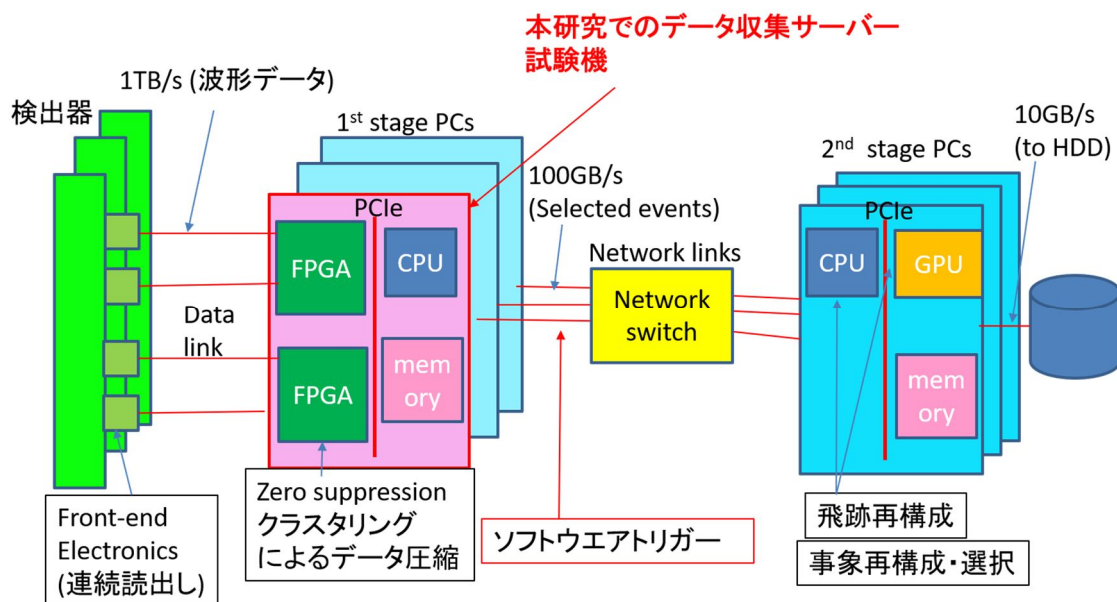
本研究でのデータ収集サーバー試験機

1TB/s (波形データ)

検出器

1$^{st}$ stage PCs

100GB/s (Selected events)

2$^{nd}$ stage PCs

10GB/s (to HDD)

PCIe

FPGA

CPU

FPGA

memory

Data link

Network links

Network switch

PCIe

CPU

GPU

memory

Front-end Electronics (連続読出し)

Zero suppression クラスタリングによるデータ圧縮

ソフトウエアトリガー

飛跡再構成

事象再構成・選択